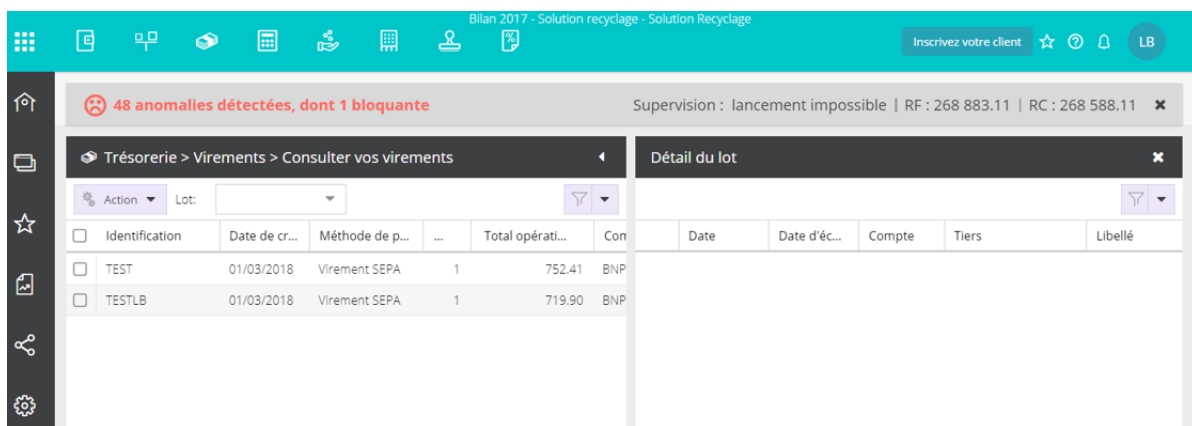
Bilan 2017 - Solution recyclage - Solution Recyclage

Inscrivez votre client

LB

48 anomalies détectées, dont 1 bloquante

Supervision : lancement impossible | RF : 268 883.11 | RC : 268 588.11

Trésorerie > Virements > Consulter vos virements

Action

Lot:

| | Identification | Date de cr... | Méthode de p... | ... | Total opérati... | Co |
|---|---|---|---|---|---|---|
| | TEST | 01/03/2018 | Virement SEPA | 1 | 752.41 | BNP |
| | TESTLB | 01/03/2018 | Virement SEPA | 1 | 719.90 | BNP |

Détail du lot

| | Date | Date d'éc... | Compte | Tiers | Libellé |
|---|---|---|---|---|---|